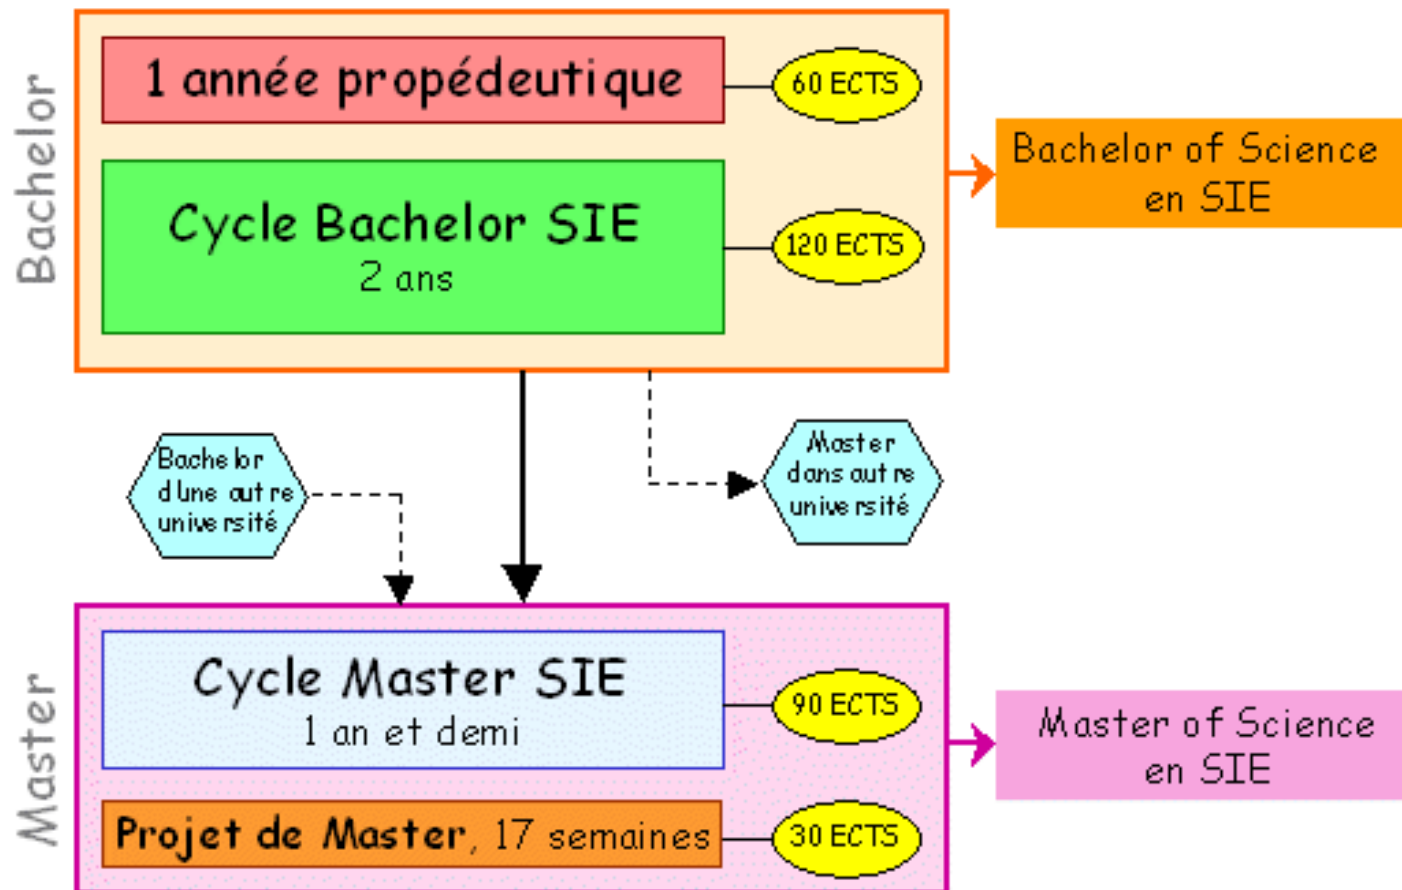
Bachelor

1 année propédeutique

60 ECTS

Cycle Bachelor SIE
2 ans

120 ECTS

Bachelor of Science en SIE

Bachelor d'une autre université

Master dans autre université

Master

Cycle Master SIE
1 an et demi

90 ECTS

Projet de Master, 17 semaines

30 ECTS

Master of Science en SIE